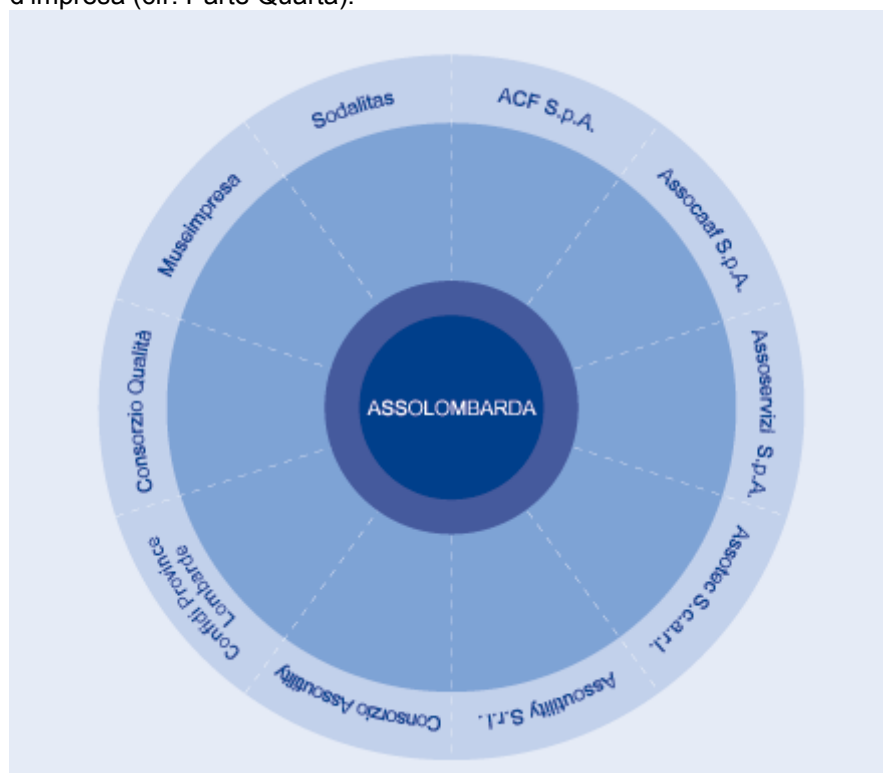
d'impresa (cfr. Parte Quarta).

ASSOLOMBARDA

ACF S.p.A.

Assocaaf S.p.A.

Assoservizi S.p.A.

Assotec S.c.a.r.l.

Assoutility S.r.l.

Consorzio Assoutility

Confidi Province Lombarde

Consorzio Qualità

Museimpresa

Sodalitas